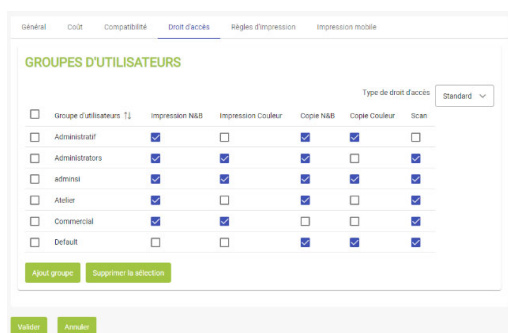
Général Coût Compatibilité Droit d'accès Règles d'impression Impression mobile

GROUPES D'UTILISATEURS

Type de droit d'accès Standard

| | Groupe d'utilisateurs | Impression N&B | Impression Couleur | Copie N&B | Copie Couleur | Scan |
|---|---|---|---|---|---|---|
| ☐ | Administratif | ☑ | ☐ | ☑ | ☑ | ☐ |
| ☐ | Administrators | ☑ | ☑ | ☑ | ☐ | ☑ |
| ☐ | adminsi | ☑ | ☑ | ☑ | ☑ | ☑ |
| ☐ | Atelier | ☑ | ☐ | ☑ | ☐ | ☑ |
| ☐ | Commercial | ☑ | ☑ | ☐ | ☐ | ☑ |
| ☐ | Default | ☐ | ☐ | ☑ | ☑ | ☑ |

Ajout groupe Supprimer la sélection

Valider Annuler